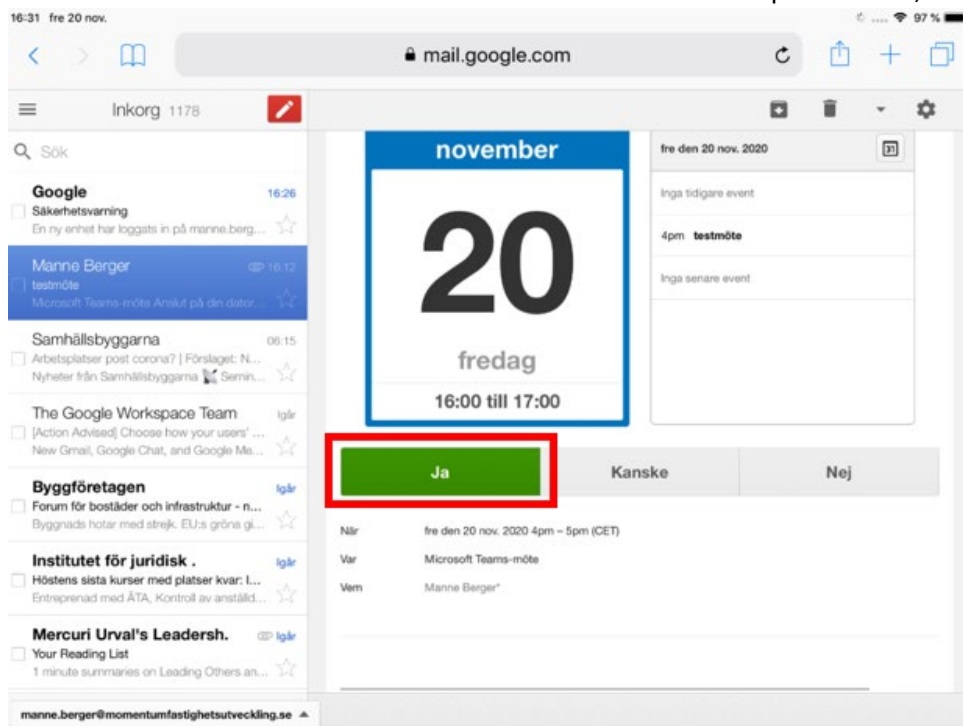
16:31 fre 20 nov.

97 %

mail.google.com

Inkorg 1178

Sök

Google 16:26
Säkerhetsvarning
En ny enhet har loggats in på manne.berg...

Manne Berger 16:12
testmöte
Microsoft Teams-möte Anslut på din dator...

Samhällsbyggarna 06:15
Arbetsplatser post corona? | Förslaget: N...
Nyheter från Samhällsbyggarna Semin...

The Google Workspace Team Igår
[Action Advised] Choose how your users' ...
New Gmail, Google Chat, and Google Me...

Byggföretagen Igår
Forum för bostäder och infrastruktur - n...
Byggnads hotar med strejk. EU:s gröna gi...

Institutet för juridisk . Igår
Höstens sista kurser med platser kvar: I...
Entreprenad med ÄTA, Kontroll av anställd...

Mercuri Urval's Leadersh. Igår
Your Reading List
1 minute summaries on Leading Others an...

manne.berger@momentumfastighetsutveckling.se

november

20

fredag

16:00 till 17:00

fre den 20 nov. 2020

31

Inga tidigare event

4pm testmöte

Inga senare event

Ja

Kanske

Nej

När fre den 20 nov. 2020 4pm – 5pm (CET)

Var Microsoft Teams-möte

Vem Manne Berger*